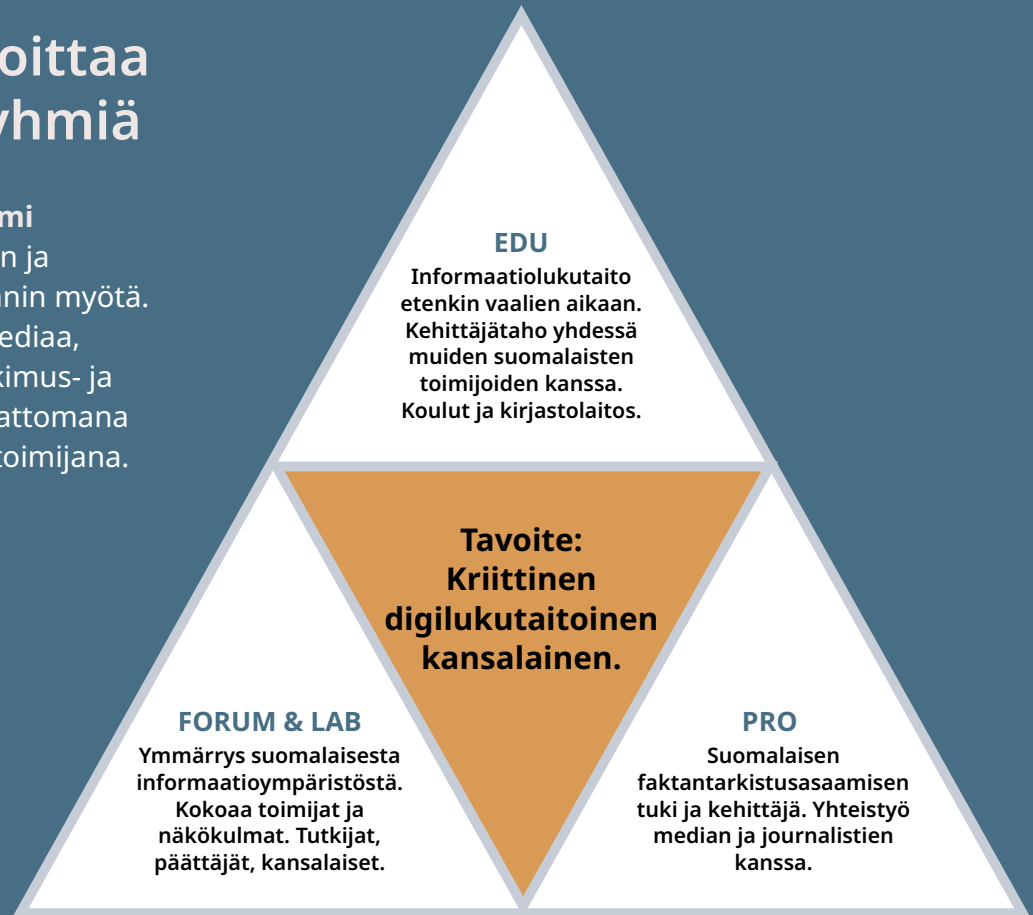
oittaa
yhmiä

mi
n ja
anin myötä.
ediaa,
kimus- ja
attomana
toimijana.

EDU
Informaatiolukutaito etenkin vaalien aikaan. Kehittäjätaho yhdessä muiden suomalaisten toimijoiden kanssa. Koulut ja kirjastolaitos.

Tavoite: Kriittinen digilukutaitoinen kansalainen.

FORUM & LAB
Ymmärrys suomalaisesta informaatioympäristöstä. Kokoaa toimijat ja näkökulmat. Tutkijat, päättäjät, kansalaiset.

PRO
Suomalaisen faktantarkistusasaamisen tuki ja kehittäjä. Yhteistyö median ja journalistien kanssa.